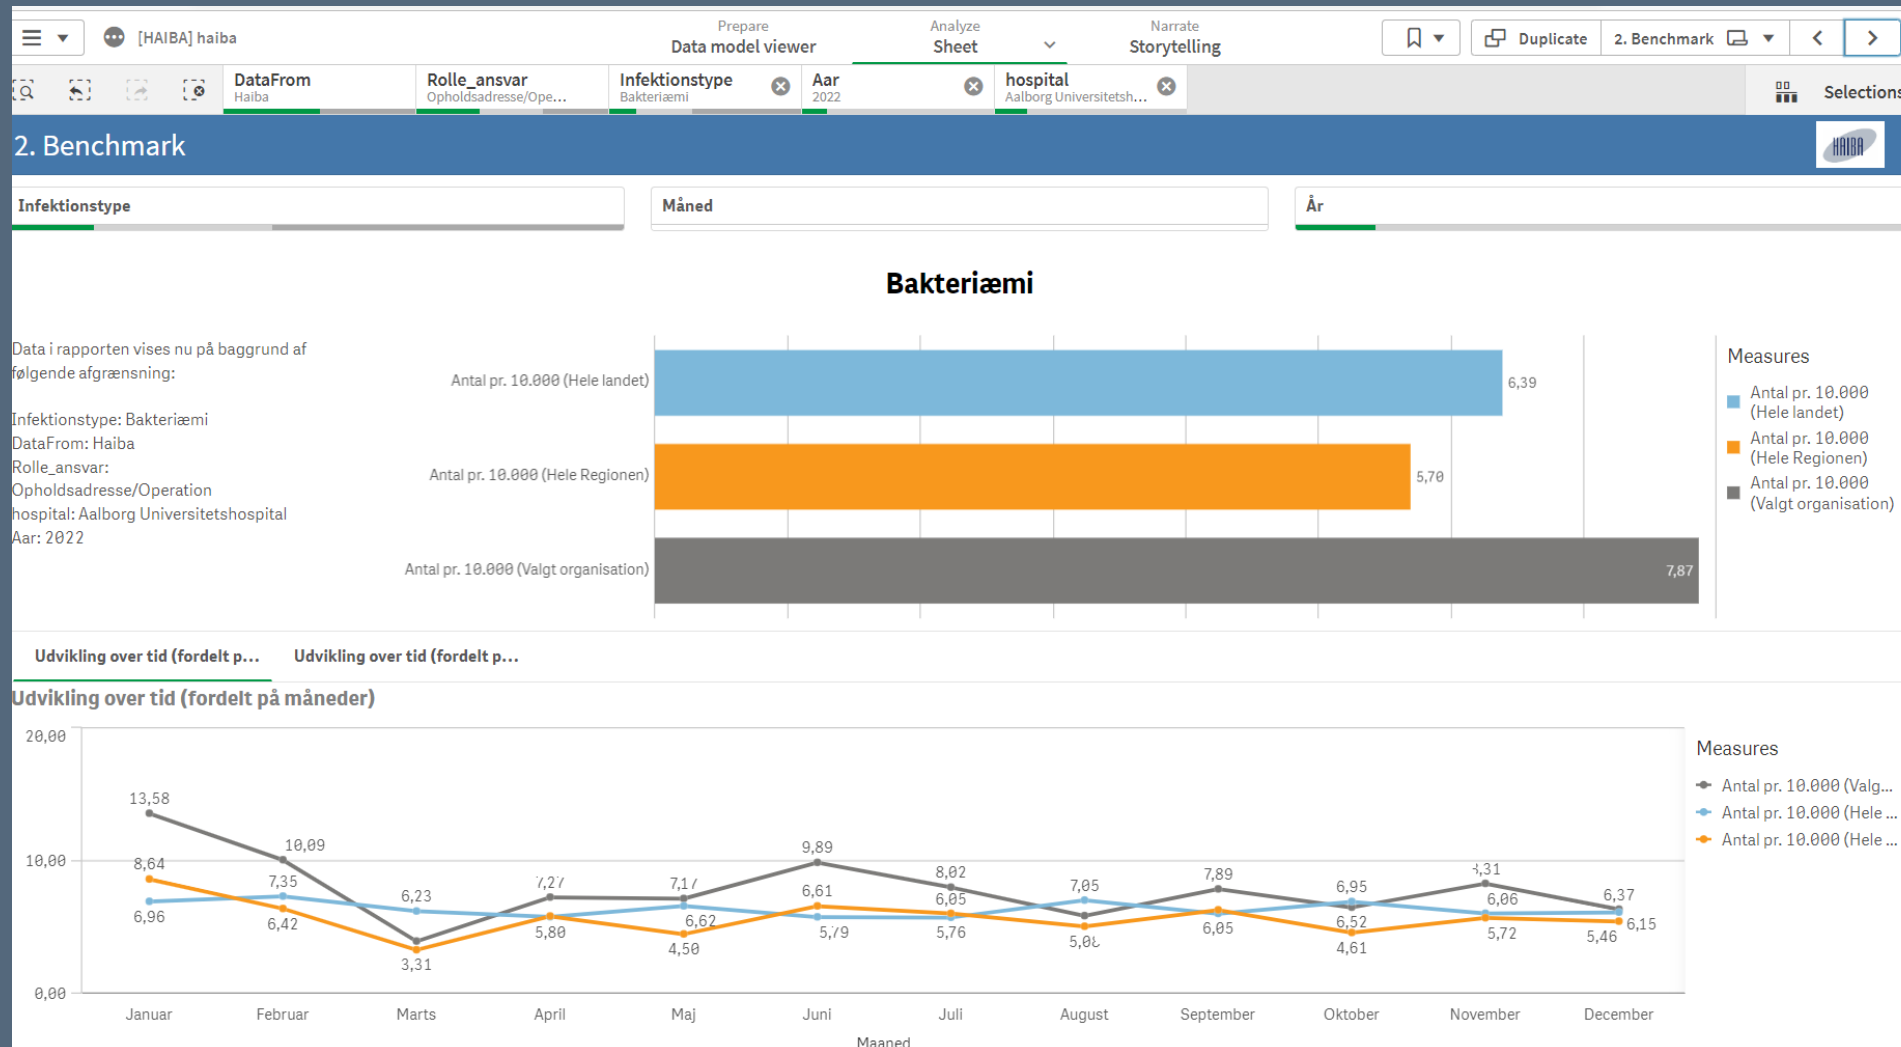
[HAIBA] haiba

Prepare
Data model viewer

Analyze
Sheet

Narrate
Storytelling

Duplicate
2. Benchmark

DataFrom
Haiba

Rolle_ansvar
Opholdsadresse/Ope...

Infektionstype
Bakteriæmi

Aar
2022

hospital
Aalborg Universitetsh...

Selections

2. Benchmark

HAIBA

Infektionstype

Måned

År

Bakteriæmi

Data i rapporten vises nu på baggrund af følgende afgrænsning:

Infektionstype: Bakteriæmi
DataFrom: Haiba
Rolle_ansvar: Opholdsadresse/Operation
hospital: Aalborg Universitetshospital
Aar: 2022

Antal pr. 10.000 (Hele landet) 6,39
Antal pr. 10.000 (Hele Regionen) 5,70
Antal pr. 10.000 (Valgt organisation) 7,87

Measures
Antal pr. 10.000 (Hele landet)
Antal pr. 10.000 (Hele Regionen)
Antal pr. 10.000 (Valgt organisation)

Udvikling over tid (fordelt p...
Udvikling over tid (fordelt p...

Udvikling over tid (fordelt på måneder)

20,00
10,00
0,00

13,58
10,09
8,64
7,35
6,96
6,42
6,23
3,31
7,27
5,80
7,17
6,62
4,50
9,89
6,61
5,79
8,02
6,05
5,76
7,05
5,08
7,89
6,05
6,95
6,52
4,61
8,31
6,06
5,72
6,37
6,15
5,46

Januar
Februar
Marts
April
Maj
Juni
Juli
August
September
Oktober
November
December
Maaned

Measures
Antal pr. 10.000 (Valg...
Antal pr. 10.000 (Hele ...
Antal pr. 10.000 (Hele ...